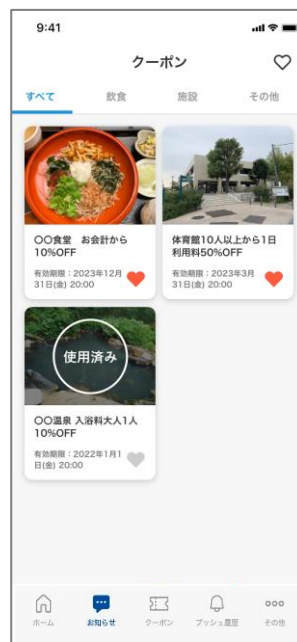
9:41

クーポン

すべて
飲食
施設
その他

〇〇食堂　お会計から10%OFF
有効期限：2023年12月31日(金) 20:00

体育館10人以上から1日利用料50%OFF
有効期限：2023年3月31日(金) 20:00

使用済み

〇〇温泉 入浴料大人1人10%OFF
有効期限：2022年1月1日(金) 20:00

ホーム
お知らせ
クーポン
プッシュ履歴
その他